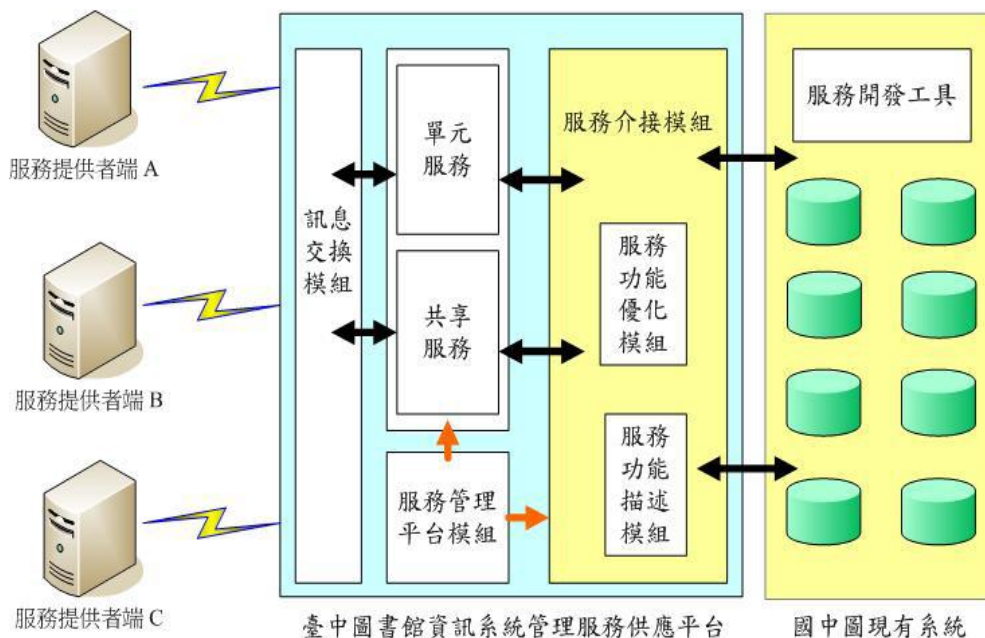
服務提供者端 A

服務提供者端 B

服務提供者端 C

訊息交換模組

單元服務

共享服務

服務管理平台模組

服務介接模組

服務功能優化模組

服務功能描述模組

服務開發工具

臺中圖書館資訊系統管理服務供應平台

國中圖現有系統